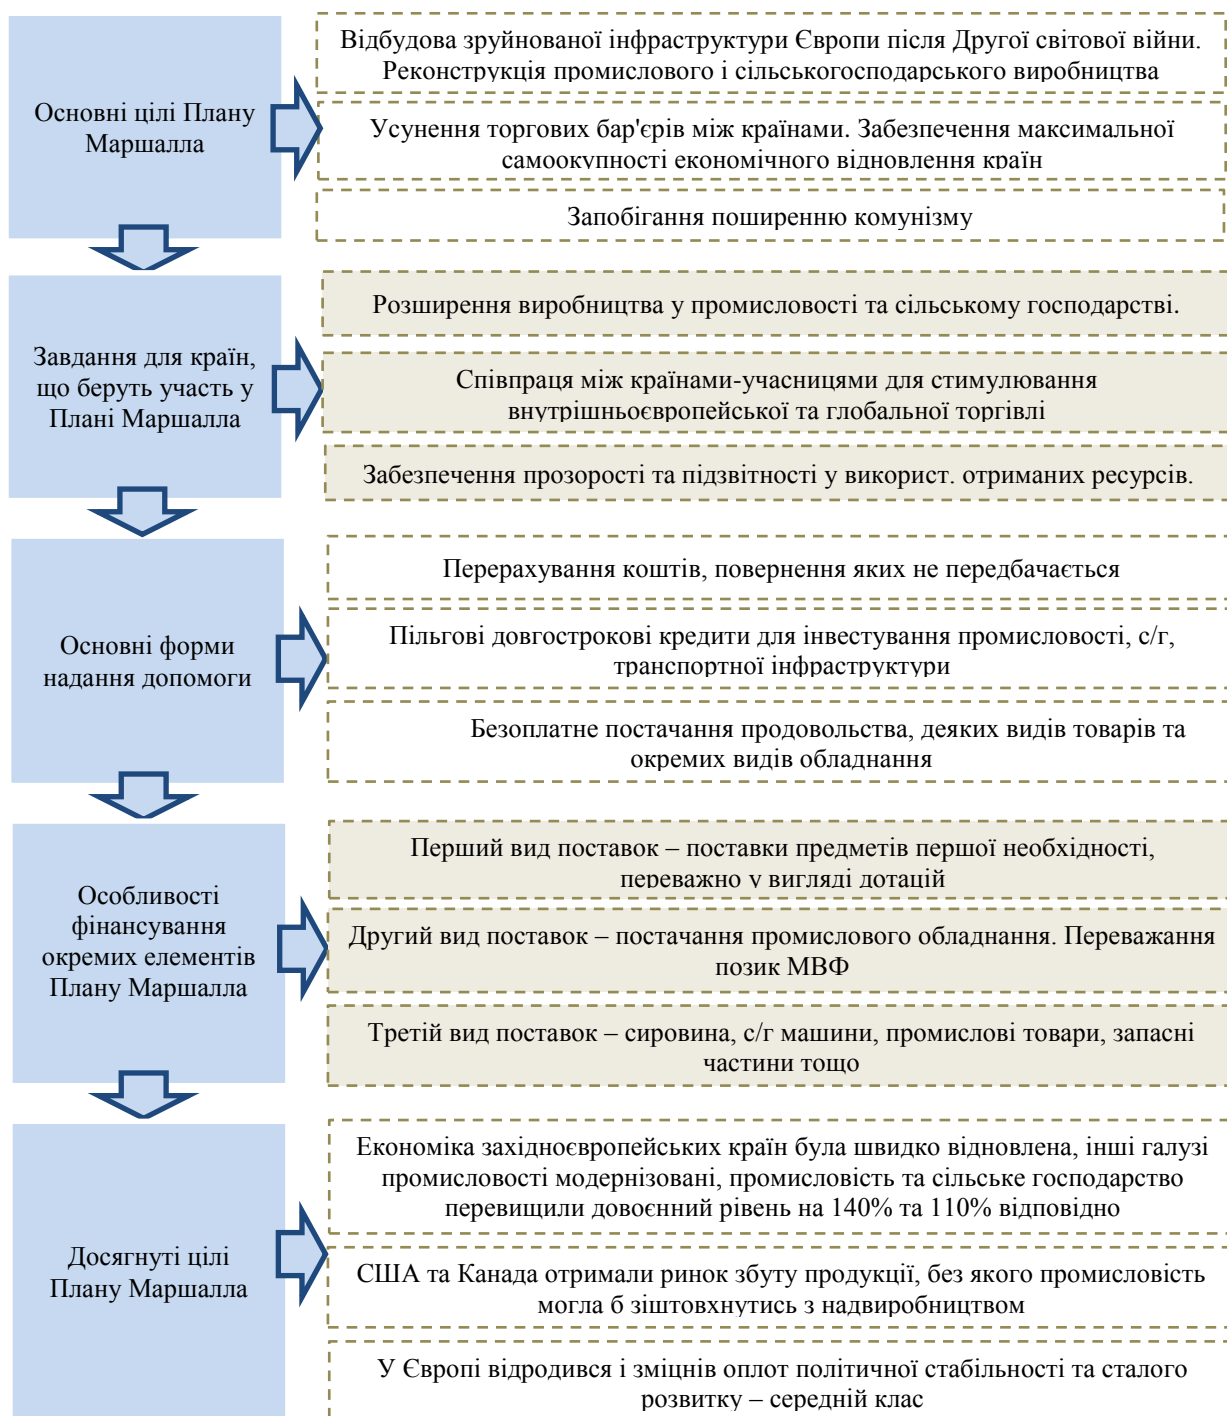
Основні цілі Плану Маршалла

Відбудова зруйнованої інфраструктури Європи після Другої світової війни. Реконструкція промислового і сільськогосподарського виробництва

Усунення торгових бар'єрів між країнами. Забезпечення максимальної самоокупності економічного відновлення країн

Запобігання поширенню комунізму

Завдання для країн, що беруть участь у Плані Маршалла

Розширення виробництва у промисловості та сільському господарстві.

Співпраця між країнами-учасницями для стимулювання внутрішньоєвропейської та глобальної торгівлі

Забезпечення прозорості та підзвітності у використ. отриманих ресурсів.

Основні форми надання допомоги

Перерахування коштів, повернення яких не передбачається

Пільгові довгострокові кредити для інвестування промисловості, с/г, транспортної інфраструктури

Безоплатне постачання продовольства, деяких видів товарів та окремих видів обладнання

Особливості фінансування окремих елементів Плану Маршалла

Перший вид поставок – поставки предметів першої необхідності, переважно у вигляді дотацій

Другий вид поставок – постачання промислового обладнання. Переважання позик МВФ

Третій вид поставок – сировина, с/г машини, промислові товари, запасні частини тощо

Досягнуті цілі Плану Маршалла

Економіка західноєвропейських країн була швидко відновлена, інші галузі промисловості модернізовані, промисловість та сільське господарство перевищили довоєнний рівень на 140% та 110% відповідно

США та Канада отримали ринок збуту продукції, без якого промисловість могла б зіштовхнутись з надвиробництвом

У Європі відродився і зміцнів оплот політичної стабільності та сталого розвитку – середній клас